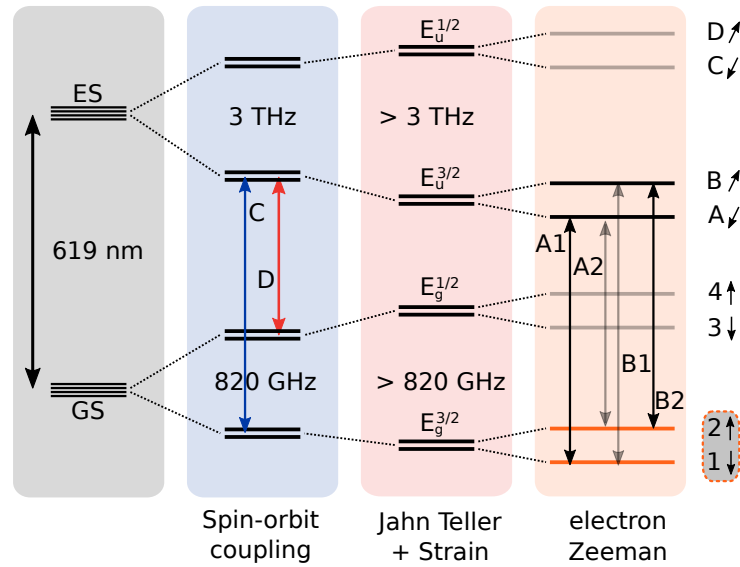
ES

619 nm

GS

3 THz

C

D

820 GHz

$E_u^{1/2}$

> 3 THz

$E_u^{3/2}$

$E_g^{1/2}$

> 820 GHz

$E_g^{3/2}$

A1

A2

B1

B2

D ↗

C ↙

B ↗

A ↙

4 ↑

3 ↓

2 ↑

1 ↓

Spin-orbit coupling

Jahn Teller + Strain

electron Zeeman